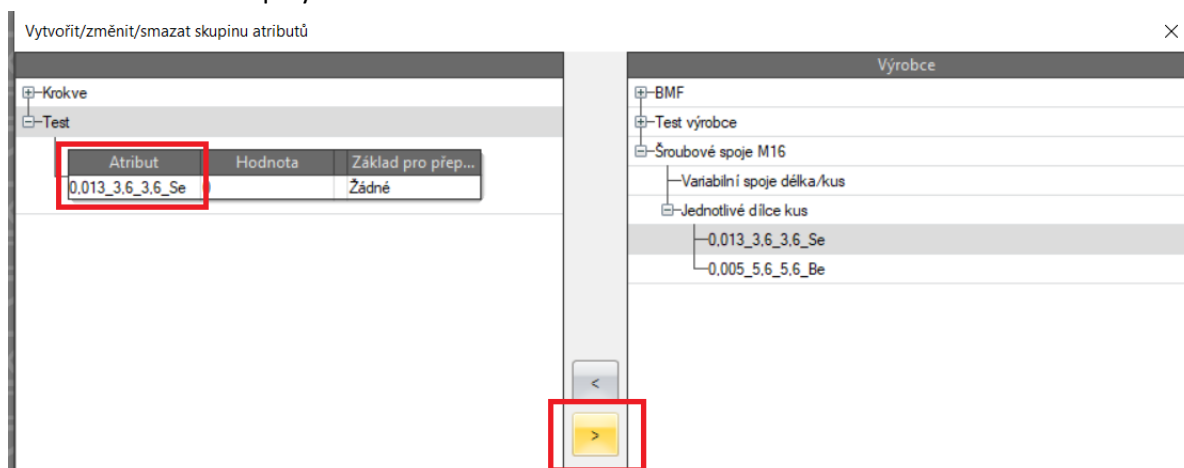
Vytvořit/změnit/smazat skupinu atributů

×

Krokve
Test

| Atribut | Hodnota | Základ pro přep... |
|---|---|---|
| 0,013_3,6_3,6_Se | | Žádné |

<
>

Výrobce

BMF
Test výrobce
Šroubové spoje M16
Variabilní spoje délka/kus
Jednotlivé dílce kus
0,013_3,6_3,6_Se
0,005_5,6_5,6_Be